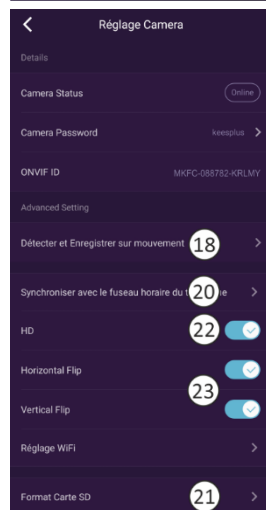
Réglage Camera

Details

Camera Status
Online

Camera Password
keesplus

ONVIF ID
MKFC-088782-KRLMY

Advanced Setting

Détecter et Enregistrer sur mouvement
18

Synchroniser avec le fuseau horaire du t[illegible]e
20

HD
22

Horizontal Flip
23

Vertical Flip

Réglage WiFi

Format Carte SD
21